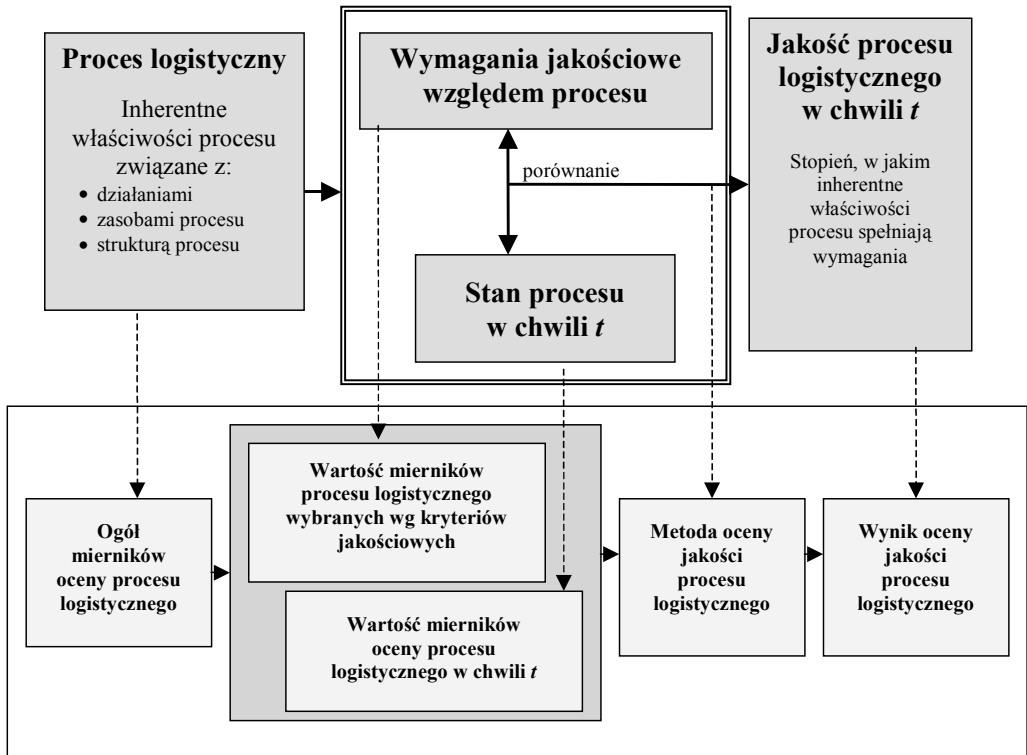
Proces logistyczny

Inherentne właściwości procesu związane z:
• działaniami
• zasobami procesu
• strukturą procesu

Wymagania jakościowe względem procesu

porównanie

Stan procesu w chwili *t*

Jakość procesu logistycznego w chwili *t*

Stopień, w jakim inherentne właściwości procesu spełniają wymagania

Ogół mierników oceny procesu logistycznego

Wartość mierników procesu logistycznego wybranych wg kryteriów jakościowych

Wartość mierników oceny procesu logistycznego w chwili *t*

Metoda oceny jakości procesu logistycznego

Wynik oceny jakości procesu logistycznego